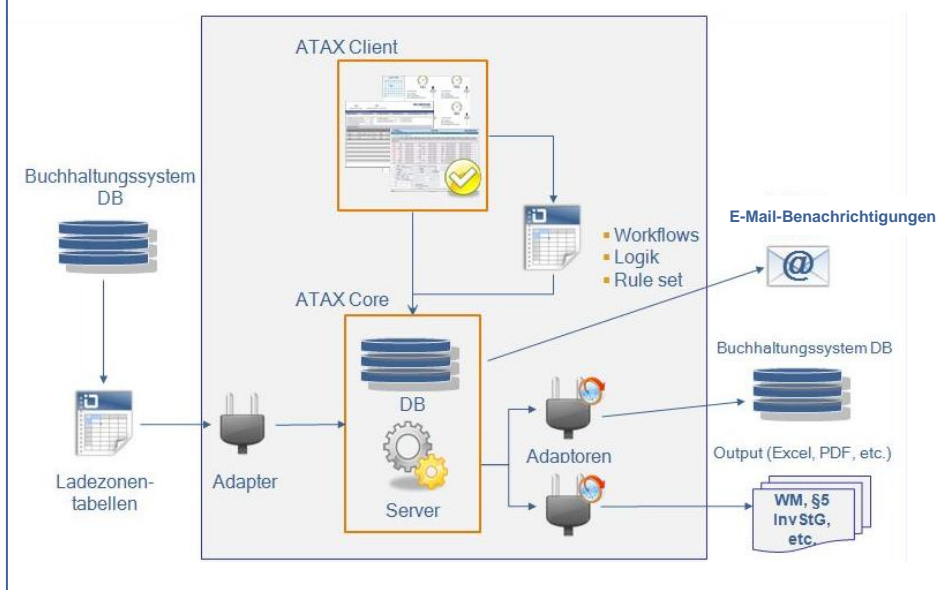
ATAX Client

Buchhaltungssystem DB

E-Mail-Benachrichtigungen

Workflows
Logik
Rule set

ATAX Core

Buchhaltungssystem DB

DB

Ladezonentabellen

Adapter

Adaptoren

Output (Excel, PDF, etc.)

Server

WM, §5 InvStG, etc.